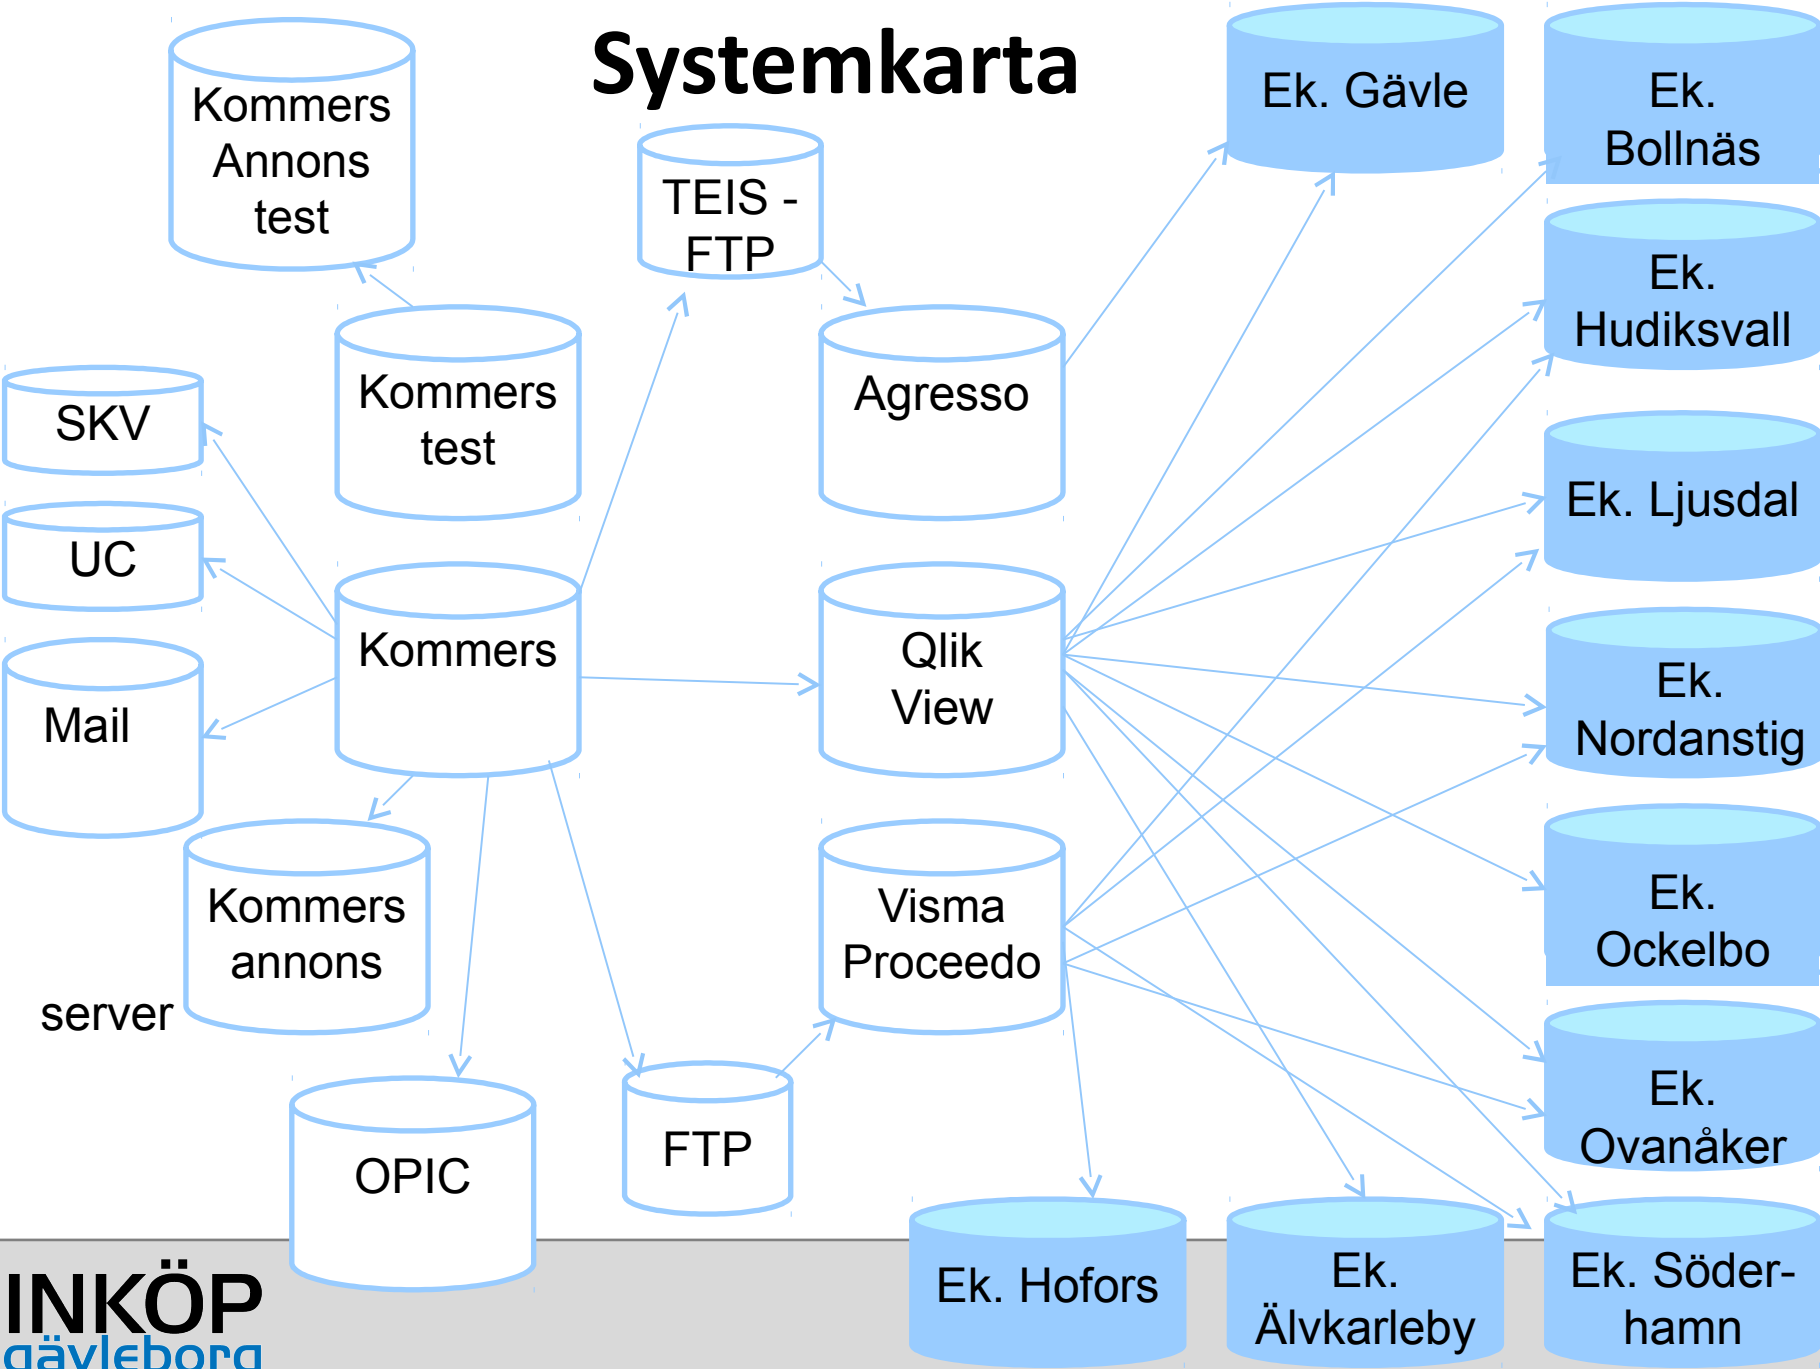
Systemkarta

Kommers Annons test

TEIS - FTP

Ek. Gävle

Ek. Bollnäs

Ek. Hudiksvall

Kommers test

Agresso

SKV

UC

Ek. Ljusdal

Kommers

Qlik View

Mail

Ek. Nordanstig

Kommers annons

Visma Proceedo

Ek. Ockelbo

server

Ek. Ovanåker

OPIC

FTP

Ek. Hofors

Ek. Älvkarleby

Ek. Söder-hamn

INKÖP
gävleborg